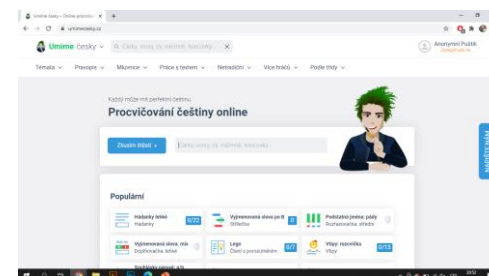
Umíme česky – Online procvičo... ×
umimecesky.cz
Umíme česky
Anonymní Puntík
Témata · Pravopis · Mluvnice · Práce s textem · Netradiční · Více hraců · Podle třídy

Každý může mít perfektní češtinu.
Procvičování češtiny online
Zkusím štěstí

Populární
Hádanky lehké
Vyjmenovaná slova po B
Podstatná jména: pády
Vyjmenovaná slova: mix
Lego
Vlepy: rozcvička
Nápověda
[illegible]